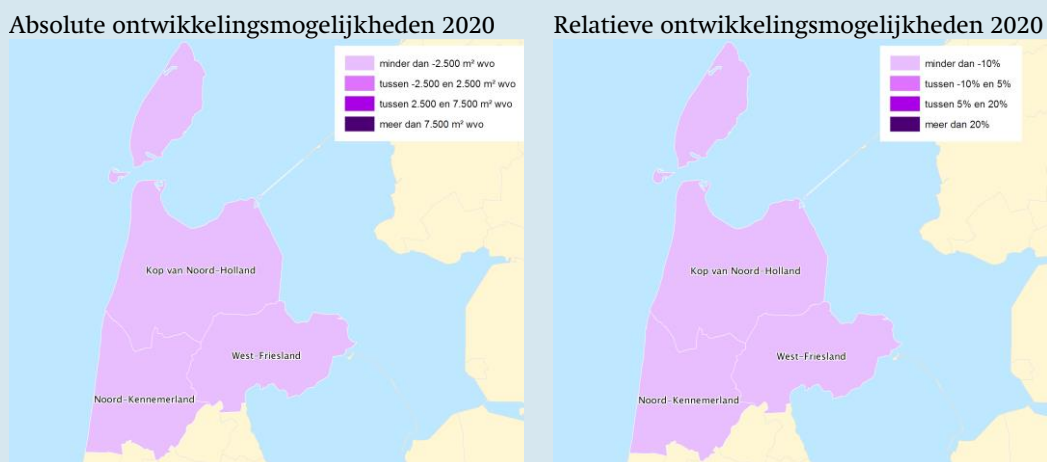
Absolute ontwikkelingsmogelijkheden 2020

minder dan -2.500 m² wvo
tussen -2.500 en 2.500 m² wvo
tussen 2.500 en 7.500 m² wvo
meer dan 7.500 m² wvo

Kop van Noord-Holland
West-Friesland
Noord-Kennemerland

Relatieve ontwikkelingsmogelijkheden 2020

minder dan -10%
tussen -10% en 5%
tussen 5% en 20%
meer dan 20%

Kop van Noord-Holland
West-Friesland
Noord-Kennemerland